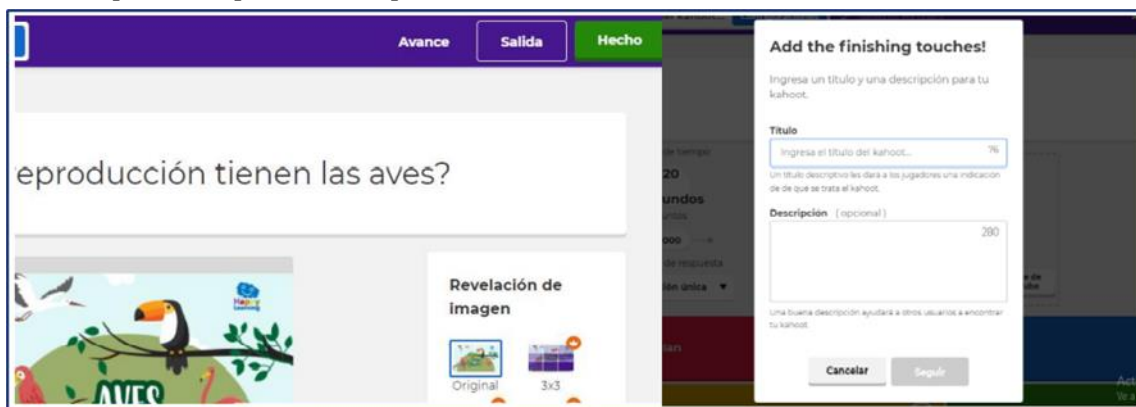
Avance

Salida

Hecho

eproducción tienen las aves?

Revelación de imagen

Original

3x3

AVES

Add the finishing touches!

Ingresa un título y una descripción para tu kahoot.

Título

Ingresa el título del kahoot...

76

Un título descriptivo les dará a los jugadores una indicación de qué se trata el kahoot.

Descripción (opcional)

280

Una buena descripción ayudará a otros usuarios a encontrar tu kahoot.

Cancelar

Seguir